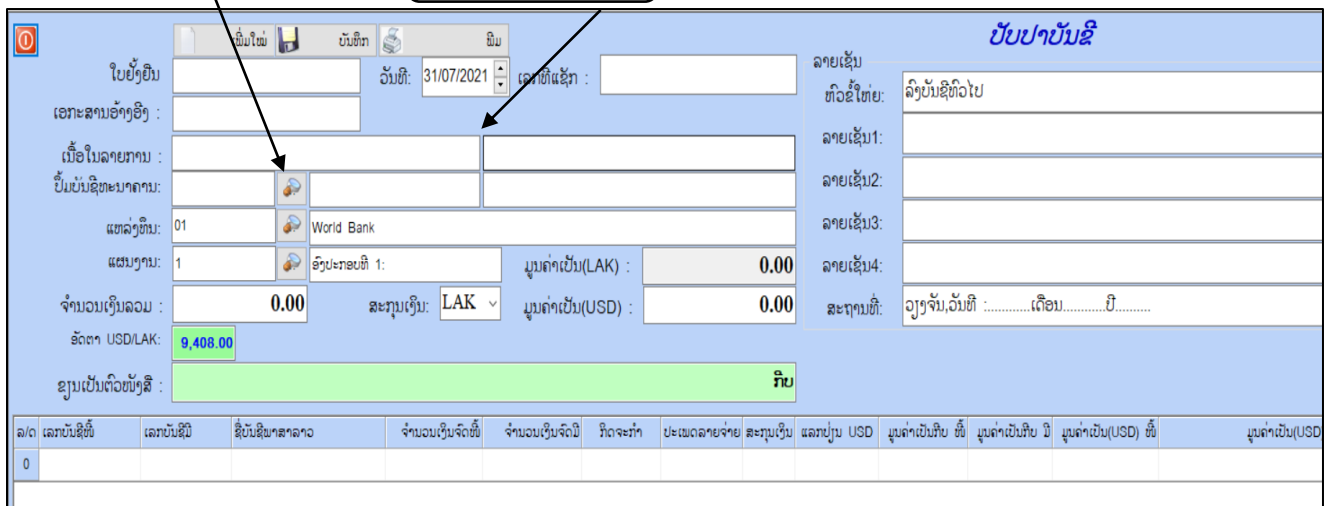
ເພີ່ມໃໝ່ ບັນທຶກ ພິມ

ປັບປາບັນຊີ

ໃບຢັ້ງຢືນ
ວັນທີ: 31/07/2021
ເລກທີແຊັກ :
ເອກະສານອ້າງອີງ :
ເນື້ອໃນລາຍການ :
ປື້ມບັນຊີທະນາຄານ:
ແຫລ່ງທຶນ: 01 World Bank
ແຜນງານ: 1 ອົງປະກອບທີ 1:
ມູນຄ່າເປັນ(LAK) : 0.00
ຈຳນວນເງິນລວມ : 0.00
ສະກຸນເງິນ: LAK
ມູນຄ່າເປັນ(USD) : 0.00
ອັດຕາ USD/LAK: 9,408.00
ຂຽນເປັນຕົວໜັງສື : ກີບ

ລາຍເຊັນ
ຫົວຂໍ້ໃຫຍ່: ລົງບັນຊີທົ່ວໄປ
ລາຍເຊັນ1:
ລາຍເຊັນ2:
ລາຍເຊັນ3:
ລາຍເຊັນ4:
ສະຖານທີ່: ວຽງຈັນ,ວັນທີ :...........ເດືອນ...........ປີ..........

| ລ/ດ | ເລກບັນຊີໜີ້ | ເລກບັນຊີມີ | ຊື່ບັນຊີພາສາລາວ | ຈຳນວນເງິນຈັດໜີ້ | ຈຳນວນເງິນຈັດມີ | ກິດຈະກຳ | ປະເພດລາຍຈ່າຍ | ສະກຸນເງິນ | ແລກປ່ຽນ USD | ມູນຄ່າເປັນກີບ ໜີ້ | ມູນຄ່າເປັນກີບ ມີ | ມູນຄ່າເປັນ(USD) ໜີ້ | ມູນຄ່າເປັນ(USD |
|---|---|---|---|---|---|---|---|---|---|---|---|---|---|
| 0 | | | | | | | | | | | | | |